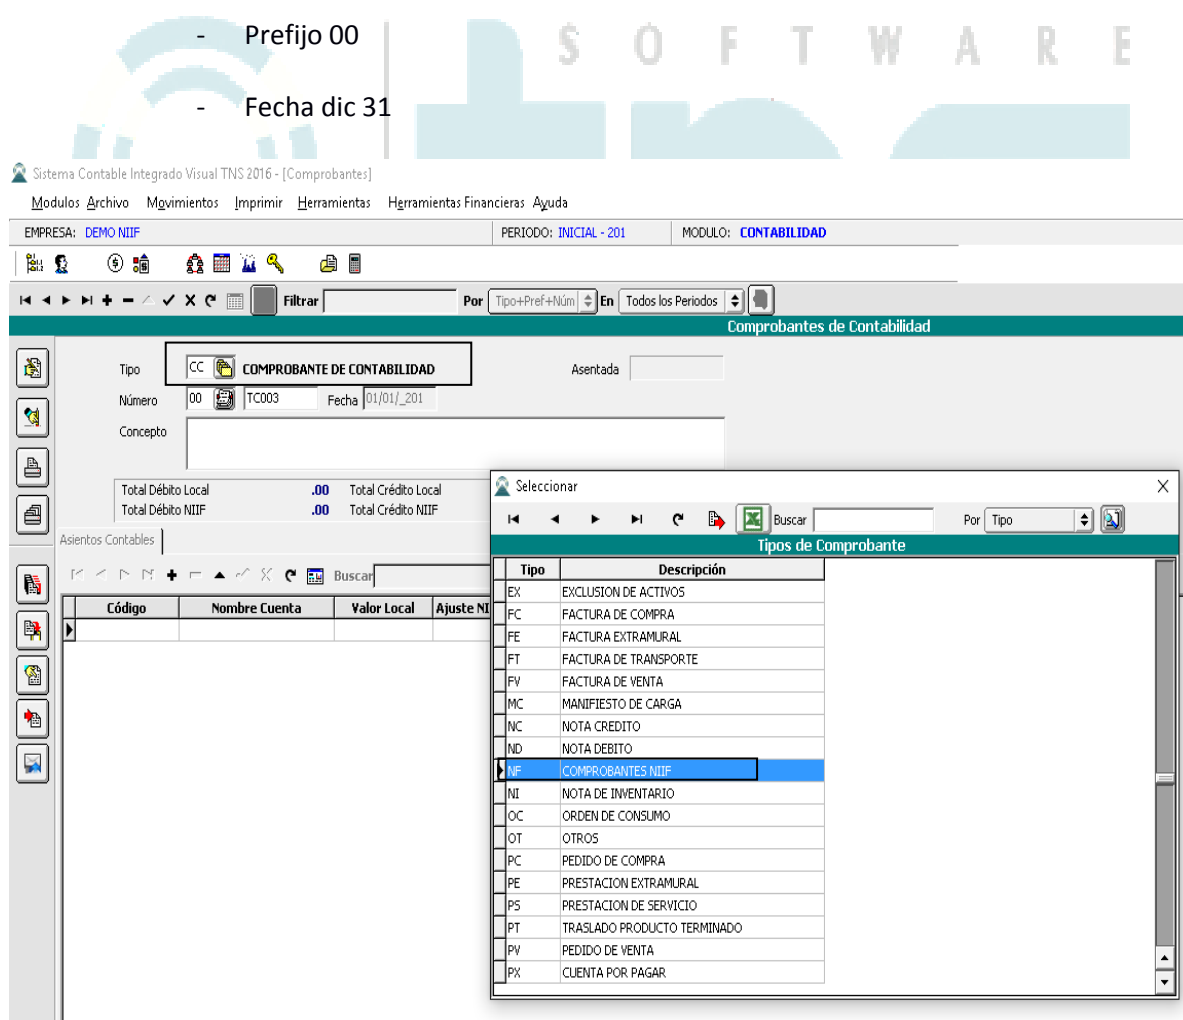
- Prefijo 00

- Fecha dic 31

SOFTWARE

Sistema Contable Integrado Visual TNS 2016 - [Comprobantes]

Modulos Archivo Movimientos Imprimir Herramientas Herramientas Financieras Ayuda

EMPRESA: DEMO NIIF PERIODO: INICIAL - 201 MODULO: CONTABILIDAD

Filtrar Por Tipo+Pref+Núm En Todos los Periodos

Comprobantes de Contabilidad

Tipo CC COMPROBANTE DE CONTABILIDAD Asentada

Número 00 TC003 Fecha 01/01/_201

Concepto

Total Débito Local .00 Total Crédito Local

Total Débito NIIF .00 Total Crédito NIIF

Asientos Contables

Buscar

| Código | Nombre Cuenta | Valor Local | Ajuste NI |
|---|---|---|---|
| | | | |

Seleccionar

Buscar Por Tipo

Tipos de Comprobante

| Tipo | Descripción |
|---|---|
| EX | EXCLUSION DE ACTIVOS |
| FC | FACTURA DE COMPRA |
| FE | FACTURA EXTRAMURAL |
| FT | FACTURA DE TRANSPORTE |
| FV | FACTURA DE VENTA |
| MC | MANIFIESTO DE CARGA |
| NC | NOTA CREDITO |
| ND | NOTA DEBITO |
| NF | COMPROBANTES NIIF |
| NI | NOTA DE INVENTARIO |
| OC | ORDEN DE CONSUMO |
| OT | OTROS |
| PC | PEDIDO DE COMPRA |
| PE | PRESTACION EXTRAMURAL |
| PS | PRESTACION DE SERVICIO |
| PT | TRASLADO PRODUCTO TERMINADO |
| PV | PEDIDO DE VENTA |
| PX | CUENTA POR PAGAR |